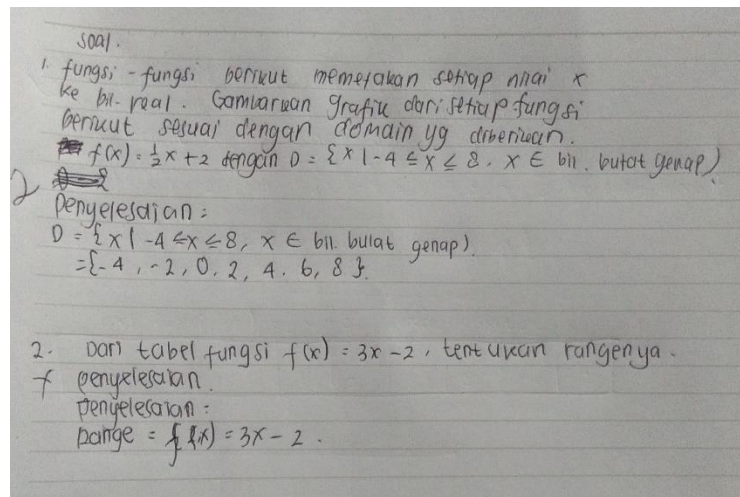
soal.

1. fungsi - fungsi berikut memetakan setiap nilai x ke bil. real. Gambarkan grafik dari setiap fungsi berikut sesuai dengan domain yg diberikan.
$f(x) = \frac{1}{2}x + 2$ dengan $D = \{x \mid -4 \leq x \leq 8,\ x \in$ bil. bulat genap$\}$

2
Penyelesaian:
$D = \{x \mid -4 \leq x \leq 8,\ x \in$ bil. bulat genap$\}$
$= \{-4, -2, 0, 2, 4, 6, 8\}$.

2. Dari tabel fungsi $f(x) = 3x - 2$, tentukan rangenya.
f penyelesaian.
Penyelesaian:
Range $= f(x) = 3x - 2$.